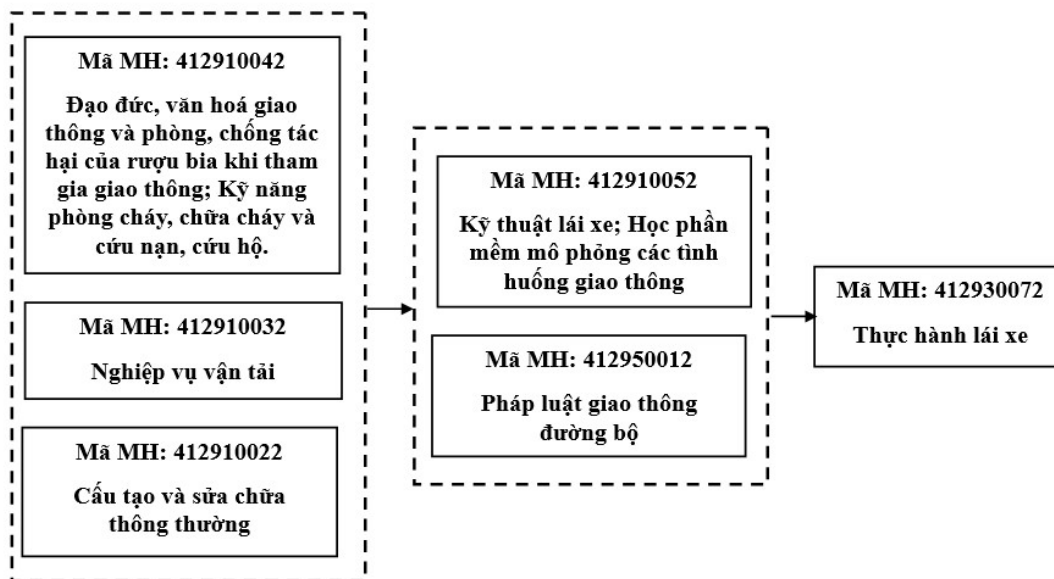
Mã MH: 412910042

Đạo đức, văn hoá giao thông và phòng, chống tác hại của rượu bia khi tham gia giao thông; Kỹ năng phòng cháy, chữa cháy và cứu nạn, cứu hộ.

Mã MH: 412910032

Nghiệp vụ vận tải

Mã MH: 412910022

Cấu tạo và sửa chữa thông thường

Mã MH: 412910052

Kỹ thuật lái xe; Học phần mềm mô phỏng các tình huống giao thông

Mã MH: 412950012

Pháp luật giao thông đường bộ

Mã MH: 412930072

Thực hành lái xe